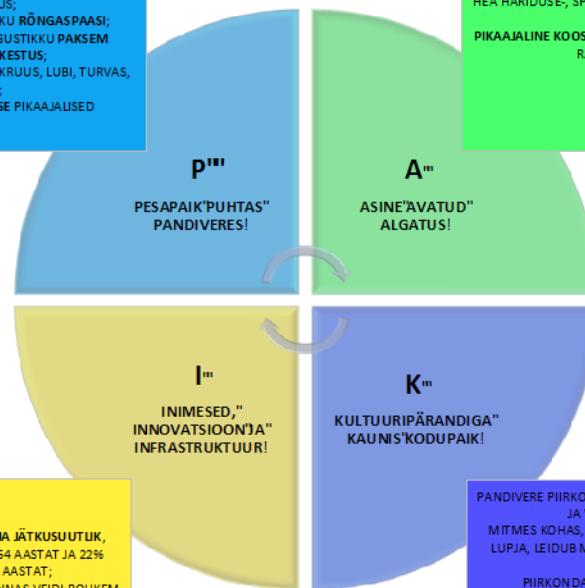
US;
KU RÕNGASPAASI;
GUSTIKKU PAKSEM
KESTUS;
KRUUS, LUBI, TURVAS,
;
SE PIKAAJALISED

HEA HARIDUSE-, SP
PIKAAJALINE KOOS
R

P""
PESAPAIK"PUHTAS" PANDIVERES!

A"
ASINE"AVATUD" ALGATUS!

I"
INIMESED," INNOVATSIOON"JA" INFRASTRUKTUUR!

K"
KULTUURIPÄRANDIGA" KAUNIS"KODUPAIK!

A JÄTKUSUUTLIK,
64 AASTAT JA 22%
AASTAT;
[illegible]

PANDIVERE PIIRKO
JA
MITMES KOHAS,
LUPJA, LEIDUB M
PIIRKONDA